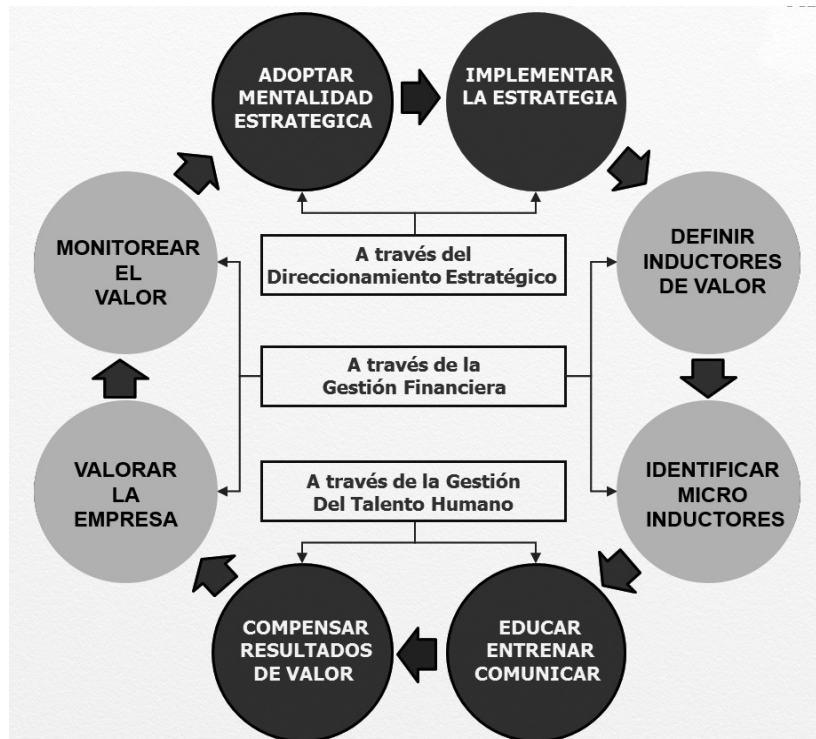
ADOPTAR MENTALIDAD ESTRATEGICA

IMPLEMENTAR LA ESTRATEGIA

DEFINIR INDUCTORES DE VALOR

IDENTIFICAR MICRO INDUCTORES

EDUCAR ENTRENAR COMUNICAR

COMPENSAR RESULTADOS DE VALOR

VALORAR LA EMPRESA

MONITOREAR EL VALOR

A través del Direccionamiento Estratégico

A través de la Gestión Financiera

A través de la Gestión Del Talento Humano